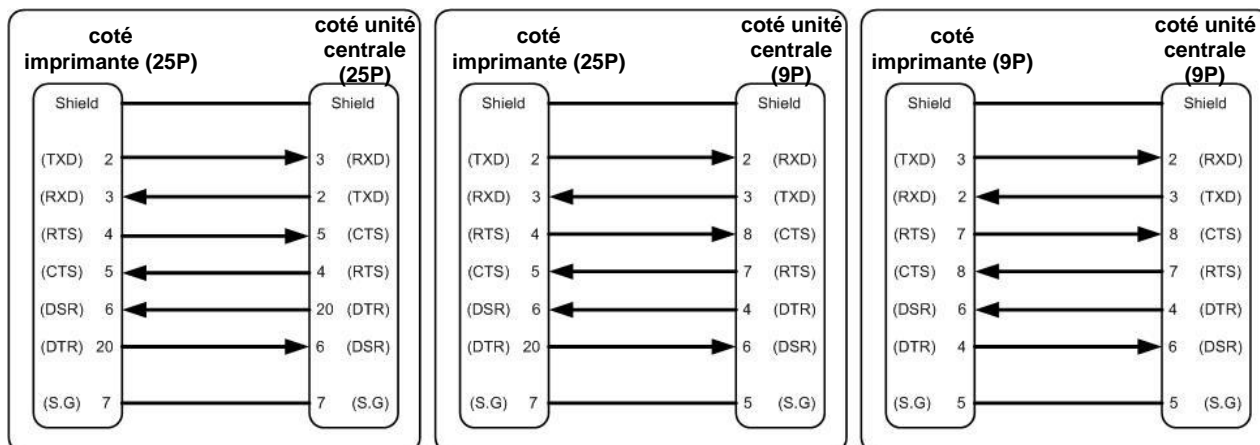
coté imprimante (25P)

coté unité centrale (25P)

| Shield | | Shield |
|---|---|---|
| (TXD) 2 | → | 3 (RXD) |
| (RXD) 3 | ← | 2 (TXD) |
| (RTS) 4 | → | 5 (CTS) |
| (CTS) 5 | ← | 4 (RTS) |
| (DSR) 6 | ← | 20 (DTR) |
| (DTR) 20 | → | 6 (DSR) |
| (S.G) 7 | | 7 (S.G) |

coté imprimante (25P)

coté unité centrale (9P)

| Shield | | Shield |
|---|---|---|
| (TXD) 2 | → | 2 (RXD) |
| (RXD) 3 | ← | 3 (TXD) |
| (RTS) 4 | → | 8 (CTS) |
| (CTS) 5 | ← | 7 (RTS) |
| (DSR) 6 | ← | 4 (DTR) |
| (DTR) 20 | → | 6 (DSR) |
| (S.G) 7 | | 5 (S.G) |

coté imprimante (9P)

coté unité centrale (9P)

| Shield | | Shield |
|---|---|---|
| (TXD) 3 | → | 2 (RXD) |
| (RXD) 2 | ← | 3 (TXD) |
| (RTS) 7 | → | 8 (CTS) |
| (CTS) 8 | ← | 7 (RTS) |
| (DSR) 6 | ← | 4 (DTR) |
| (DTR) 4 | → | 6 (DSR) |
| (S.G) 5 | | 5 (S.G) |